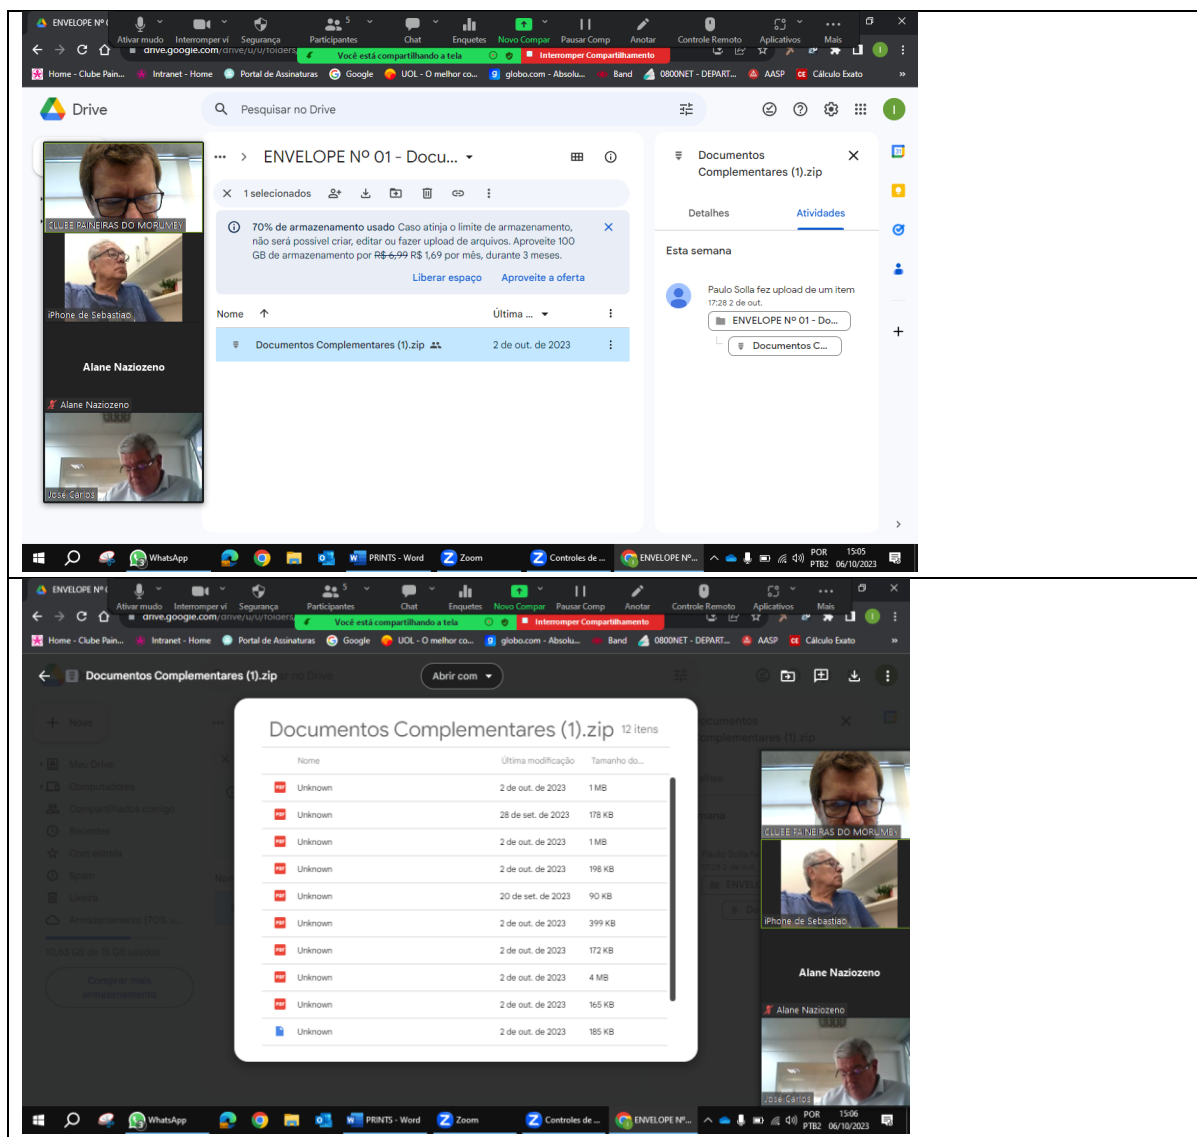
ENVELOPE Nº (
Ativar mudo Interromper ví Segurança Participantes 5 Chat Enquetes Novo Compar Pausar Comp Anotar Controle Remoto Aplicativos Mais
drive.google.com/drive/u/0/folders
Você está compartilhando a tela
Interromper Compartilhamento
Home - Clube Pain... Intranet - Home Portal de Assinaturas Google UOL - O melhor co... globo.com - Absolu... Band 0800NET - DEPART... AASP Cálculo Exato

Drive
Pesquisar no Drive
CLUBE PAINEIRAS DO MORUMBY
iPhone de Sebastiao
Alane Naziozeno
Alane Naziozeno
José Carlos
ENVELOPE Nº 01 - Docu...
1 selecionados
70% de armazenamento usado Caso atinja o limite de armazenamento, não será possível criar, editar ou fazer upload de arquivos. Aproveite 100 GB de armazenamento por R$ 6,99 R$ 1,69 por mês, durante 3 meses.
Liberar espaço Aproveite a oferta
Nome Última ...
Documentos Complementares (1).zip 2 de out. de 2023
Documentos Complementares (1).zip
Detalhes Atividades
Esta semana
Paulo Solla fez upload de um item
17:28 2 de out.
ENVELOPE Nº 01 - Do...
Documentos C...
WhatsApp PRINTS - Word Zoom Controles de ... ENVELOPE Nº... POR PTB2 15:05 06/10/2023

ENVELOPE Nº (
Ativar mudo Interromper ví Segurança Participantes 5 Chat Enquetes Novo Compar Pausar Comp Anotar Controle Remoto Aplicativos Mais
drive.google.com/drive/u/0/folders
Você está compartilhando a tela
Interromper Compartilhamento
Home - Clube Pain... Intranet - Home Portal de Assinaturas Google UOL - O melhor co... globo.com - Absolu... Band 0800NET - DEPART... AASP Cálculo Exato
Documentos Complementares (1).zip
Abrir com
Documentos Complementares (1).zip 12 itens
| Nome | Última modificação | Tamanho do... |
|---|---|---|
| Unknown | 2 de out. de 2023 | 1 MB |
| Unknown | 28 de set. de 2023 | 178 KB |
| Unknown | 2 de out. de 2023 | 1 MB |
| Unknown | 2 de out. de 2023 | 198 KB |
| Unknown | 20 de set. de 2023 | 90 KB |
| Unknown | 2 de out. de 2023 | 399 KB |
| Unknown | 2 de out. de 2023 | 172 KB |
| Unknown | 2 de out. de 2023 | 4 MB |
| Unknown | 2 de out. de 2023 | 165 KB |
| Unknown | 2 de out. de 2023 | 185 KB |
CLUBE PAINEIRAS DO MORUMBY
iPhone de Sebastiao
Alane Naziozeno
Alane Naziozeno
José Carlos
WhatsApp PRINTS - Word Zoom Controles de ... ENVELOPE Nº... POR PTB2 15:06 06/10/2023